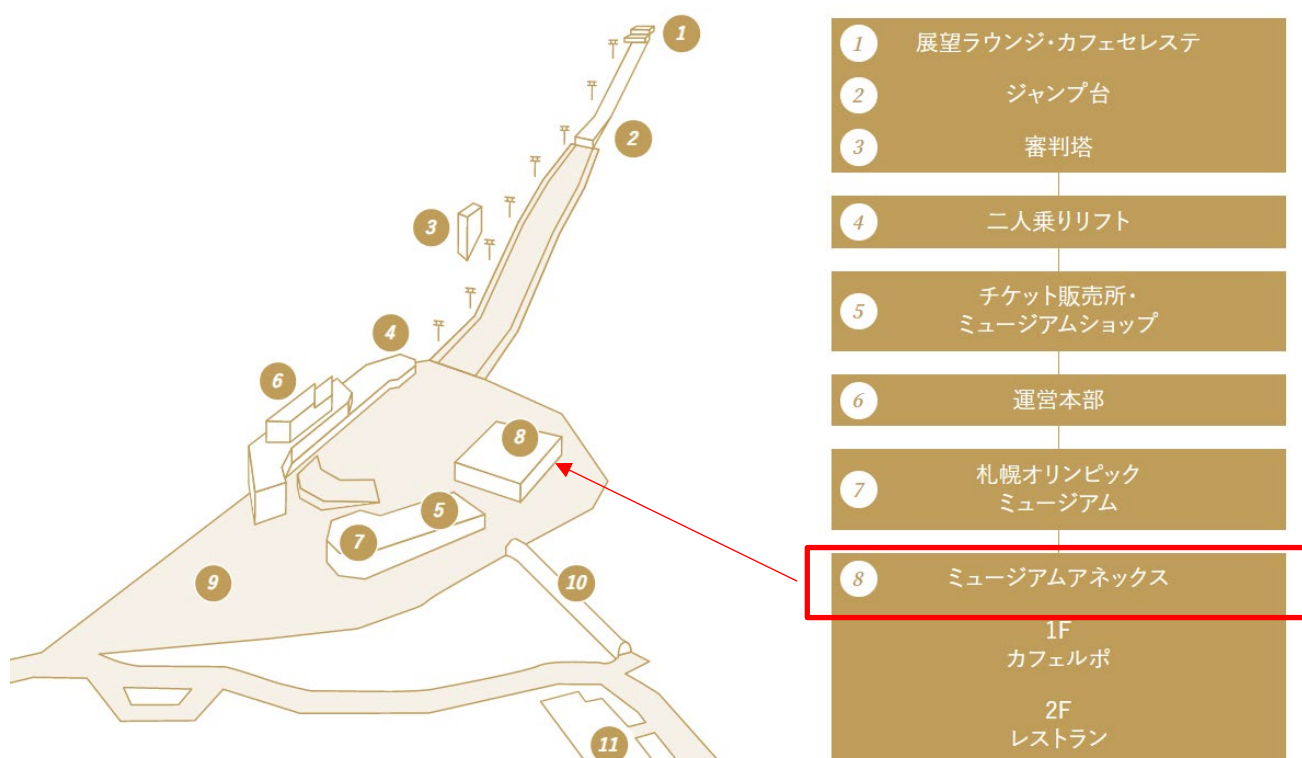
1
2
3
4
6
8
5
7
9
10
11

1 展望ラウンジ・カフェセレステ
2 ジャンプ台
3 審判塔
4 二人乗りリフト
5 チケット販売所・ミュージアムショップ
6 運営本部
7 札幌オリンピックミュージアム
8 ミュージアムアネックス
1F
カフェルポ
2F
レストラン